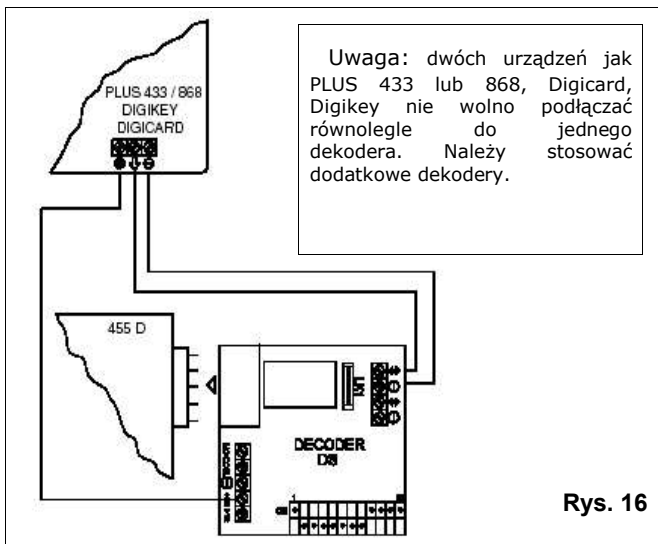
PLUS 433 / 868
DIGIKEY
DIGICARD

Uwaga: dwóch urządzeń jak PLUS 433 lub 868, Digicard, Digikey nie wolno podłączać równolegle do jednego dekodera. Należy stosować dodatkowe dekodery.

455 D

M1

DECODER
D8

Rys. 16